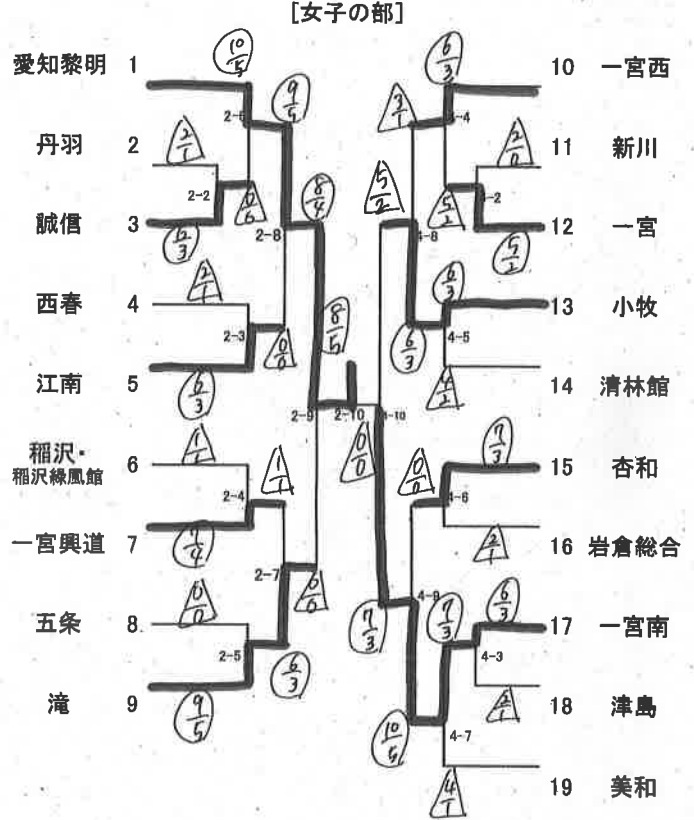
[女子の部]

愛知黎明 1
丹羽 2
誠信 3
西春 4
江南 5
稲沢・稲沢緑風館 6
一宮興道 7
五条 8
滝 9

10 一宮西
11 新川
12 一宮
13 小牧
14 清林館
15 杏和
16 岩倉総合
17 一宮南
18 津島
19 美和

2-6 2-2 2-8 2-3 2-9 2-10 2-4 2-7 2-5
4-4 4-2 4-8 4-5 4-10 4-6 4-9 4-3 4-7

$\frac{10}{5}$ $\frac{9}{5}$ $\frac{2}{1}$ $\frac{0}{6}$ $\frac{2}{3}$ $\frac{8}{4}$ $\frac{2}{1}$ $\frac{0}{0}$ $\frac{2}{3}$ $\frac{8}{5}$ $\frac{1}{1}$ $\frac{1}{1}$ $\frac{1}{4}$ $\frac{6}{6}$ $\frac{0}{0}$ $\frac{6}{3}$ $\frac{9}{5}$ $\frac{0}{0}$

$\frac{6}{3}$ $\frac{3}{1}$ $\frac{2}{0}$ $\frac{5}{2}$ $\frac{5}{1}$ $\frac{5}{2}$ $\frac{6}{3}$ $\frac{6}{3}$ $\frac{4}{1}$ $\frac{7}{3}$ $\frac{0}{0}$ $\frac{2}{1}$ $\frac{7}{3}$ $\frac{7}{3}$ $\frac{6}{3}$ $\frac{2}{1}$ $\frac{10}{5}$ $\frac{4}{1}$